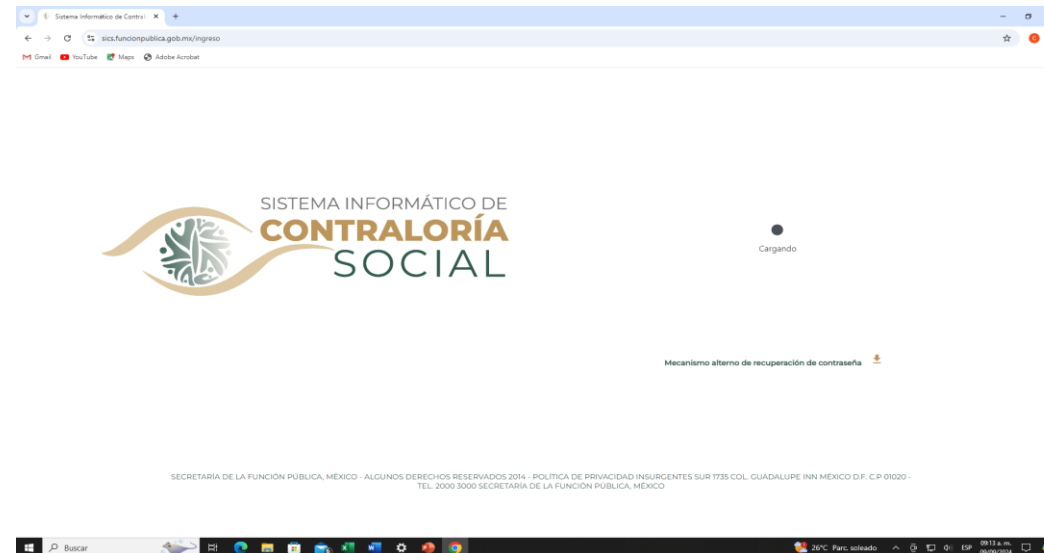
Sistema Informático de Contral ×
+
sics.funcionpublica.gob.mx/ingreso
Gmail YouTube Maps Adobe Acrobat

SISTEMA INFORMÁTICO DE
CONTRALORÍA
SOCIAL

Cargando

Mecanismo alterno de recuperación de contraseña

SECRETARÍA DE LA FUNCIÓN PÚBLICA, MÉXICO - ALGUNOS DERECHOS RESERVADOS 2014 - POLÍTICA DE PRIVACIDAD INSURGENTES SUR 1735 COL. GUADALUPE INN MÉXICO D.F. C.P 01020 - TEL. 2000 3000 SECRETARÍA DE LA FUNCIÓN PÚBLICA, MÉXICO

Buscar
26°C Parc. soleado ESP 09:13 a. m. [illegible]